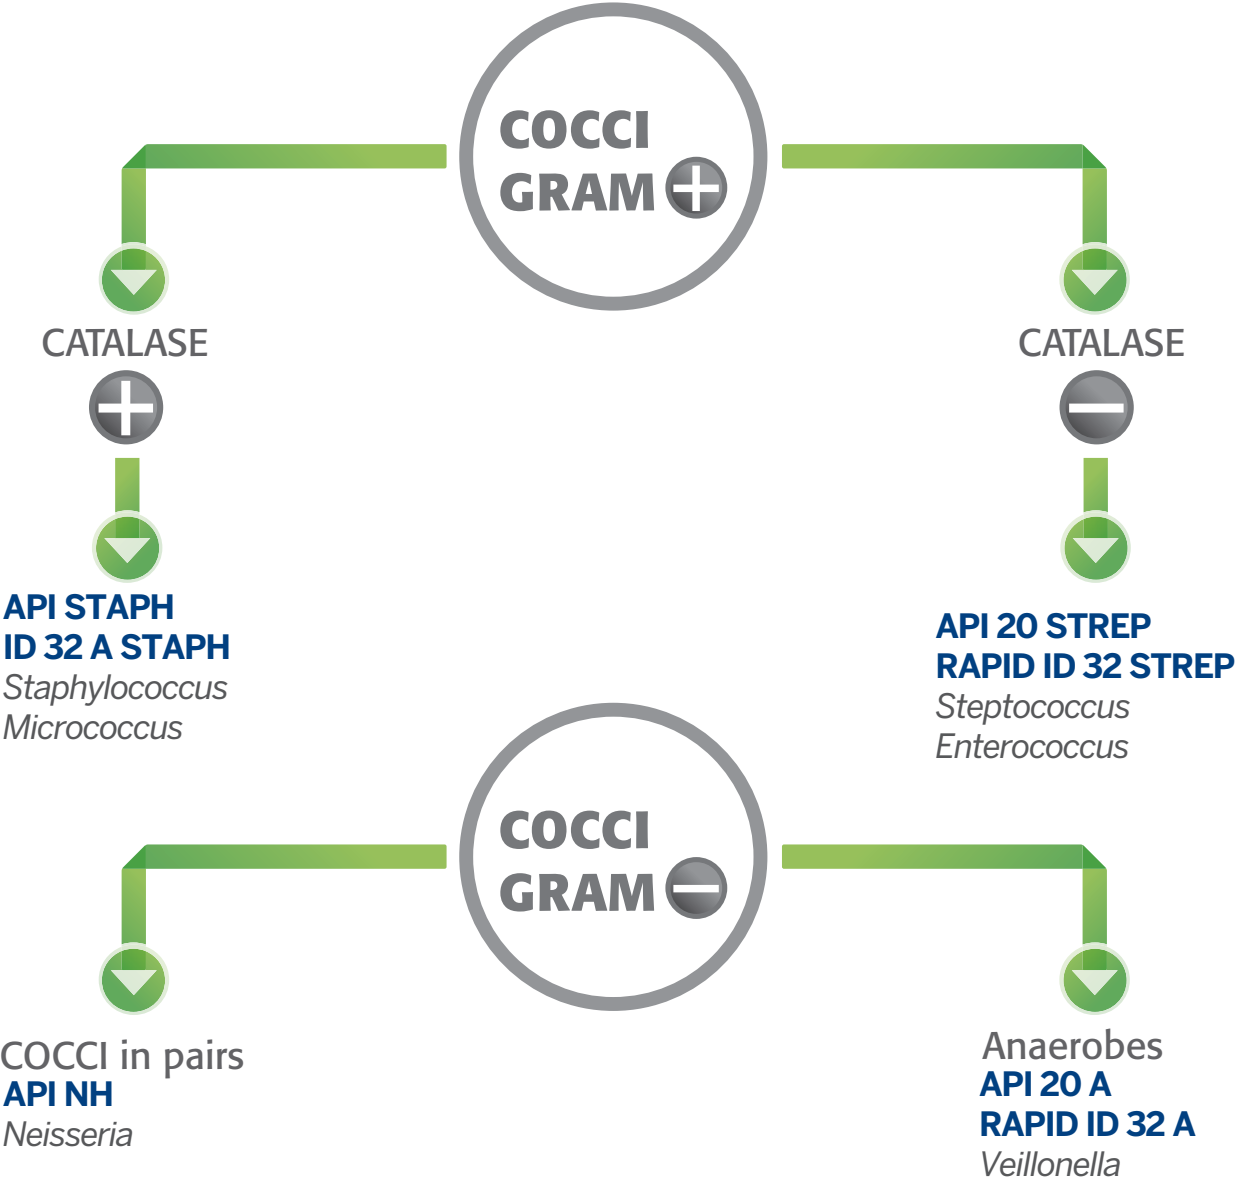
COCCI GRAM +

CATALASE +

API STAPH
ID 32 A STAPH
Staphylococcus
Micrococcus

CATALASE −

API 20 STREP
RAPID ID 32 STREP
Steptococcus
Enterococcus

COCCI GRAM −

COCCI in pairs
API NH
Neisseria

Anaerobes
API 20 A
RAPID ID 32 A
Veillonella